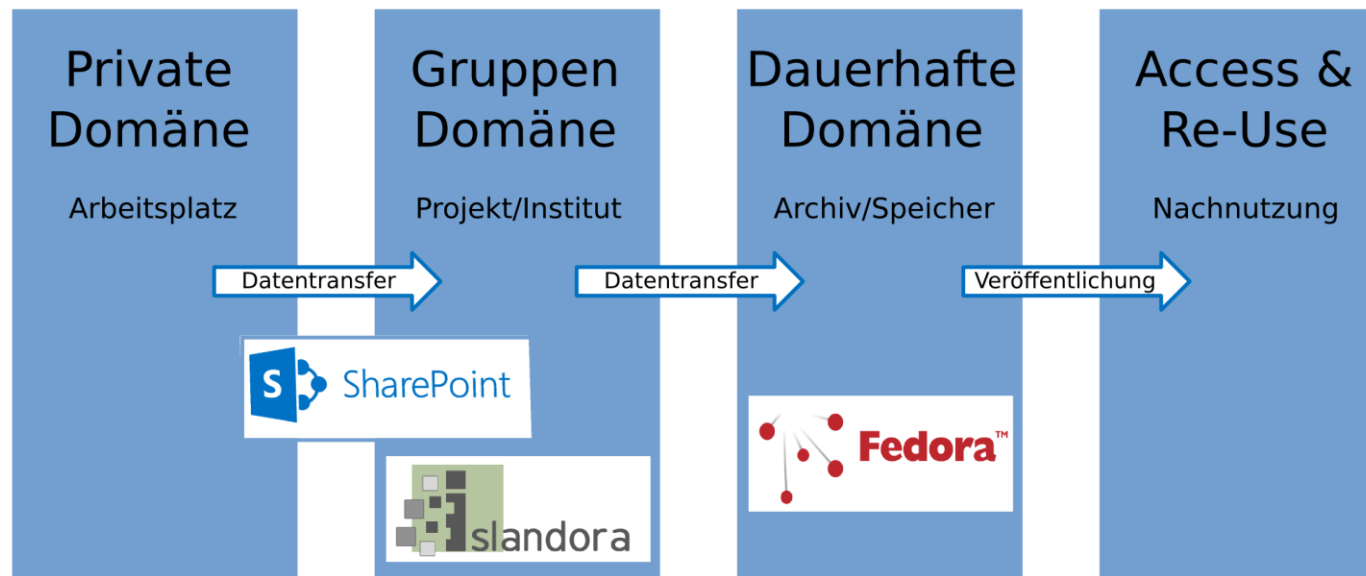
Private Domäne

Arbeitsplatz

Gruppen Domäne

Projekt/Institut

Dauerhafte Domäne

Archiv/Speicher

Access & Re-Use

Nachnutzung

Datentransfer

Datentransfer

Veröffentlichung

S SharePoint

islandora

Fedora™